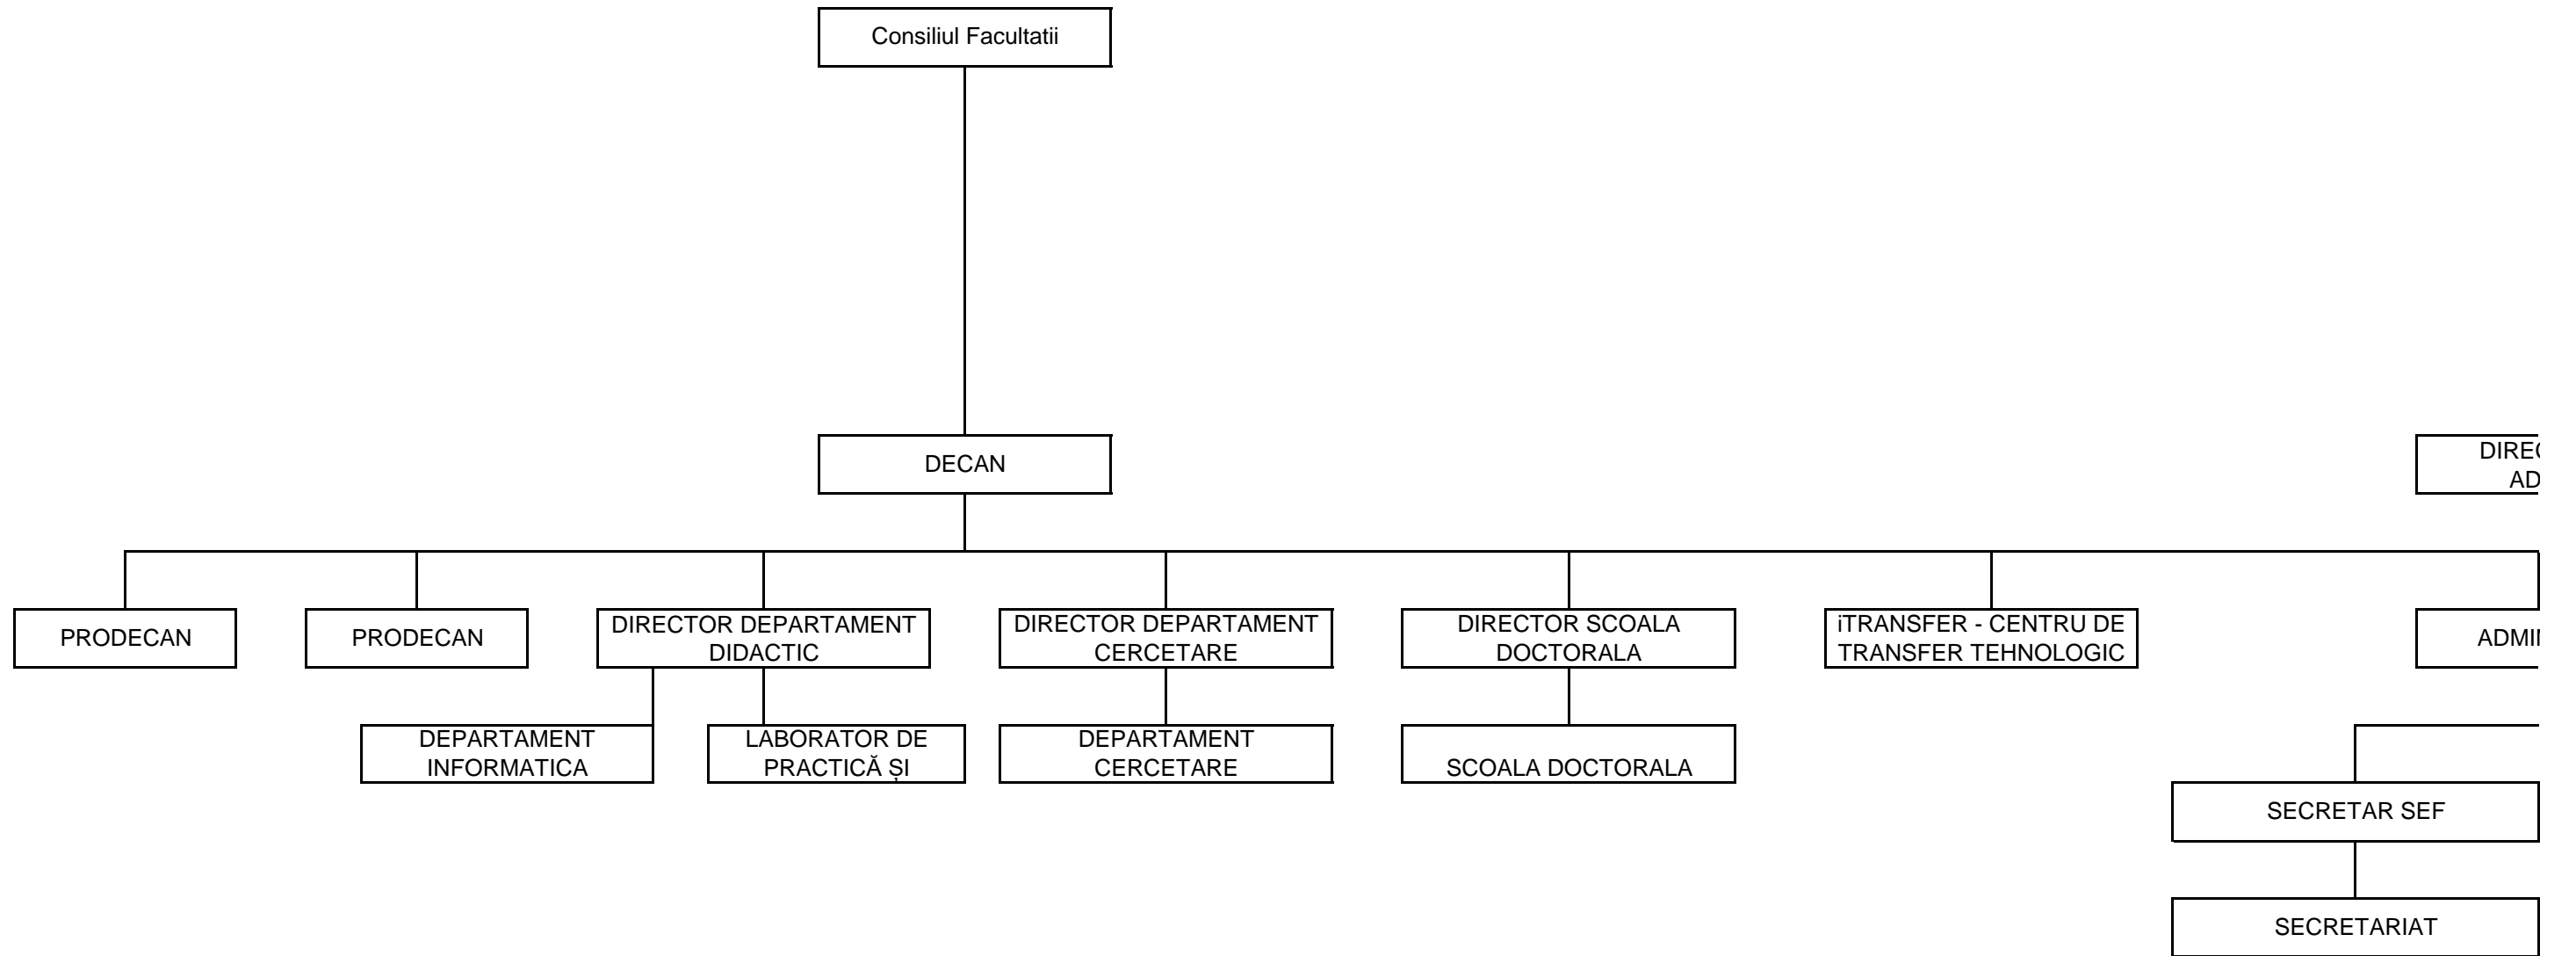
Consiliul Facultatii

DECAN

DIREC
AD

PRODECAN

PRODECAN

DIRECTOR DEPARTAMENT DIDACTIC

DIRECTOR DEPARTAMENT CERCETARE

DIRECTOR SCOALA DOCTORALA

iTRANSFER - CENTRU DE TRANSFER TEHNOLOGIC

ADMI

DEPARTAMENT INFORMATICA

LABORATOR DE PRACTICĂ ȘI

DEPARTAMENT CERCETARE

SCOALA DOCTORALA

SECRETAR SEF

SECRETARIAT